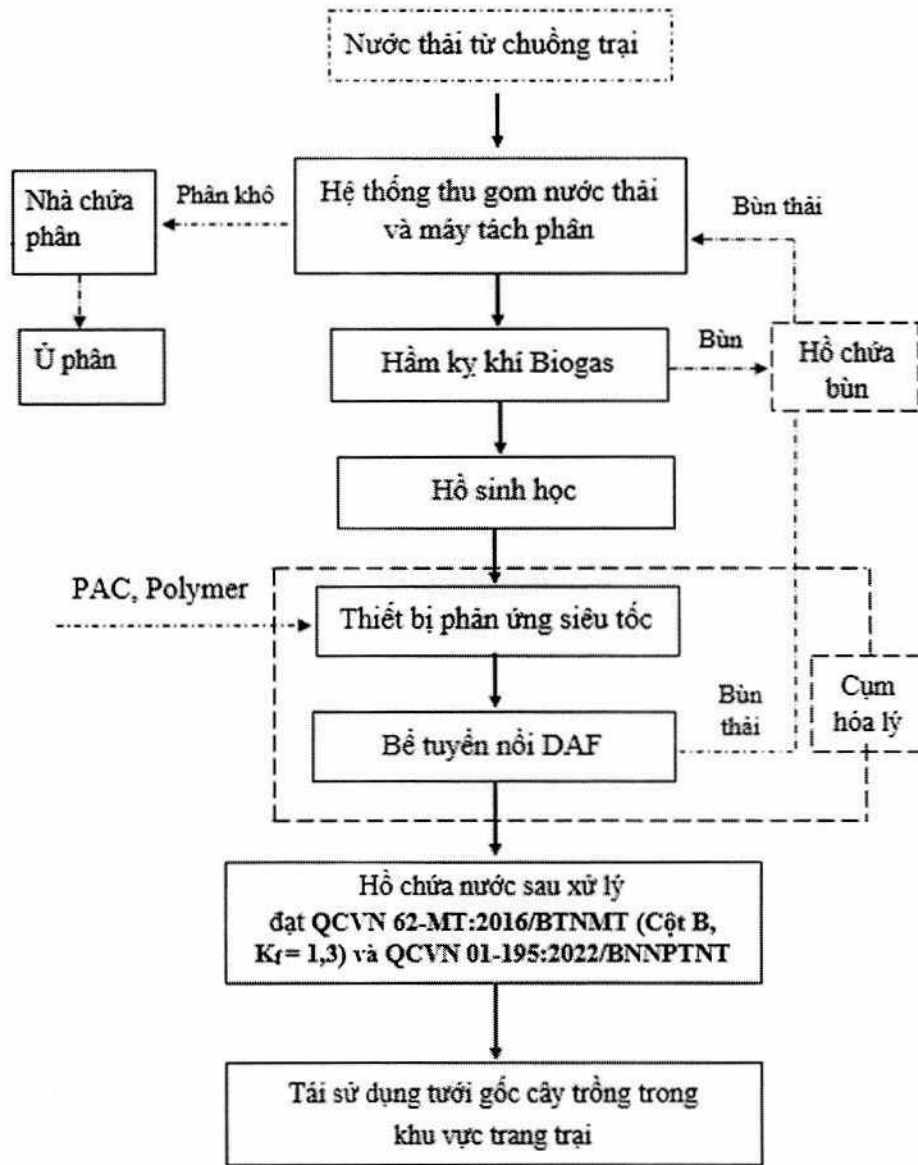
Nước thải từ chuồng trại

Nhà chứa phân

Phân khô

Hệ thống thu gom nước thải và máy tách phân

Bùn thải

Ủ phân

Hầm kỵ khí Biogas

Bùn

Hồ chứa bùn

Hồ sinh học

PAC, Polymer

Thiết bị phản ứng siêu tốc

Bùn thải

Cụm hóa lý

Bể tuyển nổi DAF

Hồ chứa nước sau xử lý đạt QCVN 62-MT:2016/BTNMT (Cột B, $K_f$ = 1,3) và QCVN 01-195:2022/BNNPTNT

Tái sử dụng tưới gốc cây trồng trong khu vực trang trại